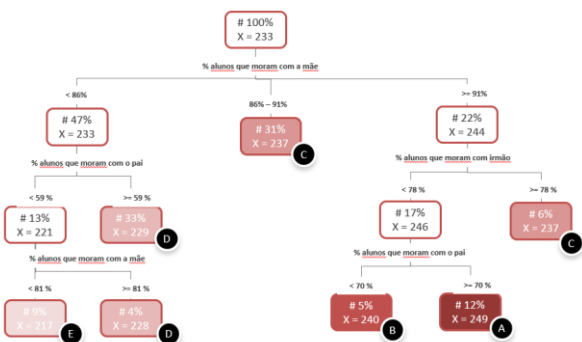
# 100%
X = 233

% alunos que moram com a mãe

< 86%

# 47%
X = 233

86% – 91%

# 31%
X = 237

C

>= 91%

# 22%
X = 244

% alunos que moram com o pai

< 59 %

# 13%
X = 221

>= 59 %

# 33%
X = 229

D

% alunos que moram com irmão

< 78 %

# 17%
X = 246

>= 78 %

# 6%
X = 237

C

% alunos que moram com a mãe

< 81 %

# 9%
X = 217

E

>= 81 %

# 4%
X = 228

D

% alunos que moram com o pai

< 70 %

# 5%
X = 240

B

>= 70 %

# 12%
X = 249

A